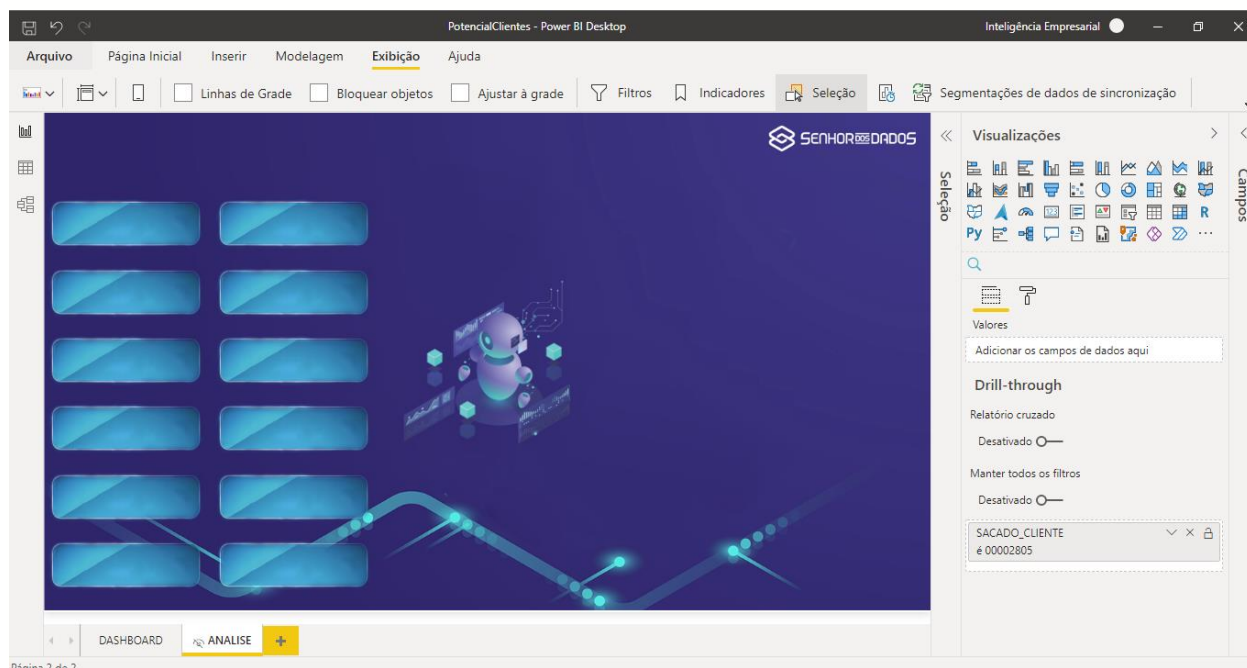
PotencialClientes - Power BI Desktop

Inteligência Empresarial

Arquivo Página Inicial Inserir Modelagem Exibição Ajuda

Linhas de Grade Bloquear objetos Ajustar à grade Filtros Indicadores Seleção Segmentações de dados de sincronização

SENHOR DOS DADOS

Seleção

Visualizações

Campos

Py R

Valores

Adicionar os campos de dados aqui

Drill-through

Relatório cruzado

Desativado

Manter todos os filtros

Desativado

SACADO_CLIENTE
é 00002805

DASHBOARD ANALISE +

Página 2 de 2